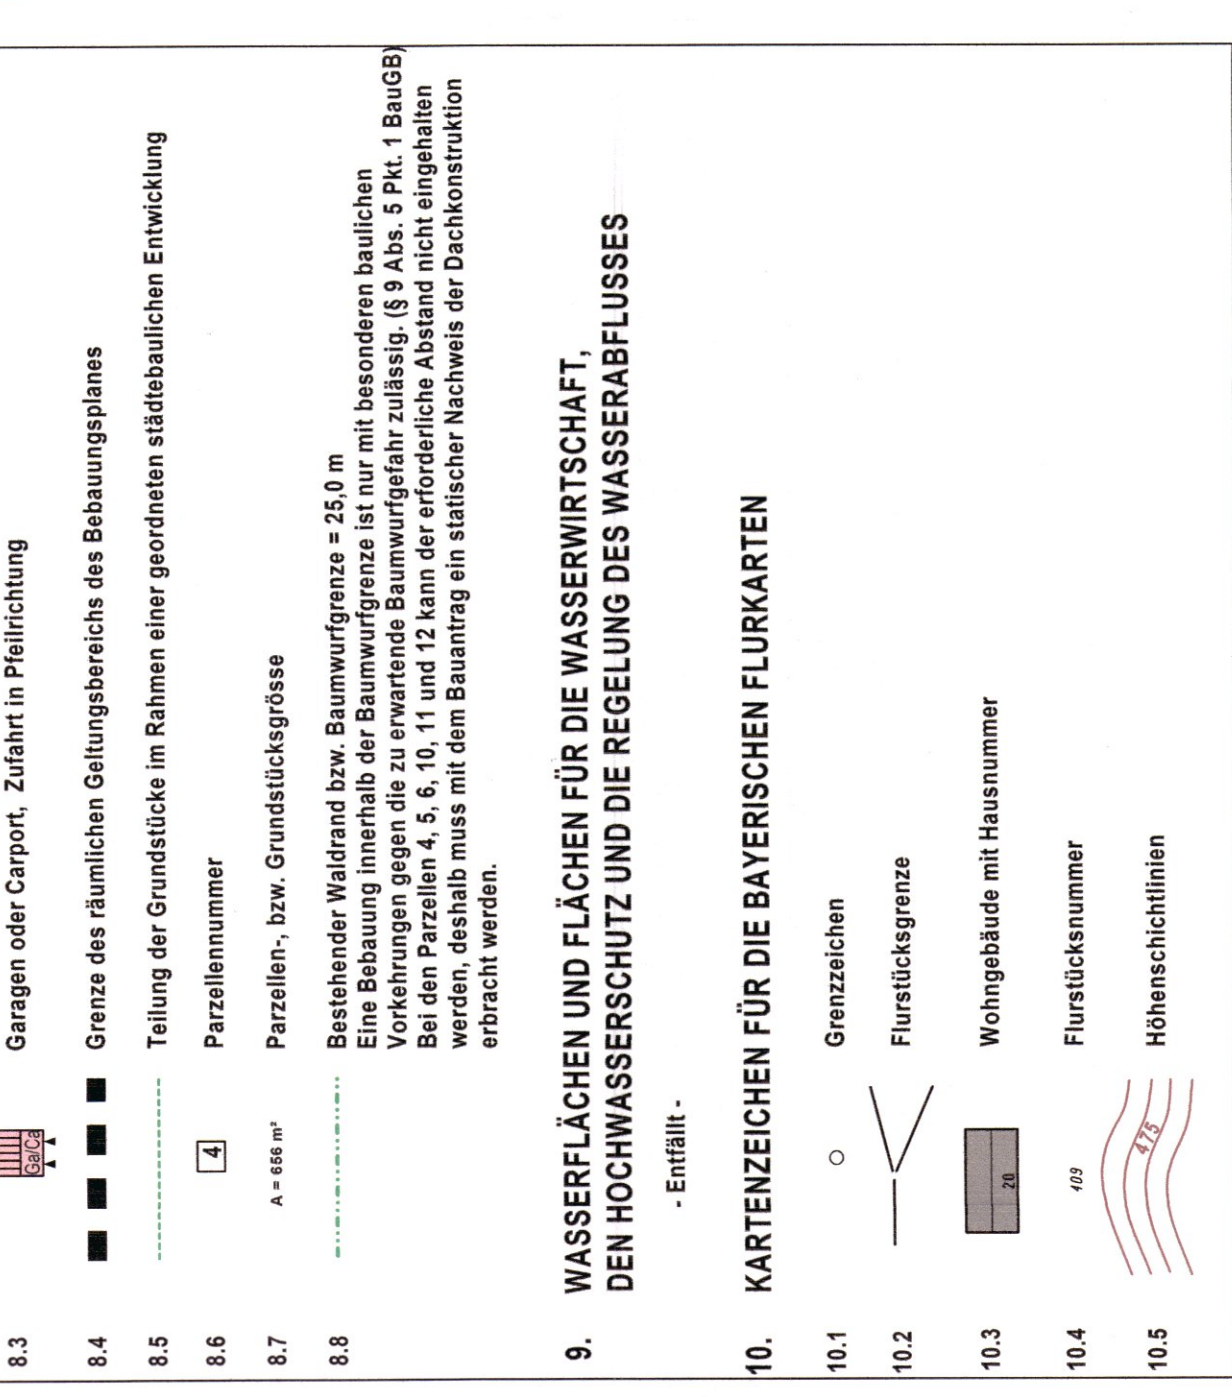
8.3 Ga/Ca Garagen oder Carport, Zufahrt in Pfeilrichtung

8.4 Grenze des räumlichen Geltungsbereichs des Bebauungsplanes

8.5 Teilung der Grundstücke im Rahmen einer geordneten städtebaulichen Entwicklung

8.6 4 Parzellennummer

8.7 A = 656 m² Parzellen-, bzw. Grundstücksgrösse

8.8 Bestehender Waldrand bzw. Baumwurfgrenze = 25,0 m
Eine Bebauung innerhalb der Baumwurfgrenze ist nur mit besonderen baulichen Vorkehrungen gegen die zu erwartende Baumwurfgefahr zulässig. (§ 9 Abs. 5 Pkt. 1 BauGB)
Bei den Parzellen 4, 5, 6, 10, 11 und 12 kann der erforderliche Abstand nicht eingehalten werden, deshalb muss mit dem Bauantrag ein statischer Nachweis der Dachkonstruktion erbracht werden.

9. WASSERFLÄCHEN UND FLÄCHEN FÜR DIE WASSERWIRTSCHAFT, DEN HOCHWASSERSCHUTZ UND DIE REGELUNG DES WASSERABFLUSSES

- Entfällt -

10. KARTENZEICHEN FÜR DIE BAYERISCHEN FLURKARTEN

10.1 Grenzzeichen

10.2 Flurstücksgrenze

10.3 20 Wohngebäude mit Hausnummer

10.4 409 Flurstücksnummer

10.5 475 Höhenschichtlinien